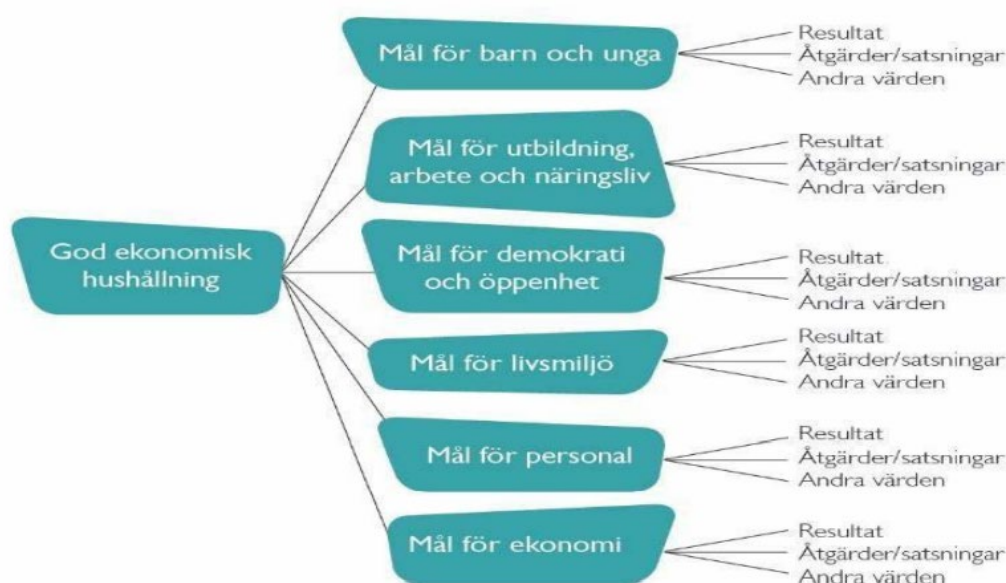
God ekonomisk hushållning

Mål för barn och unga
Resultat
Åtgärder/satsningar
Andra värden

Mål för utbildning, arbete och näringsliv
Resultat
Åtgärder/satsningar
Andra värden

Mål för demokrati och öppenhet
Resultat
Åtgärder/satsningar
Andra värden

Mål för livsmiljö
Resultat
Åtgärder/satsningar
Andra värden

Mål för personal
Resultat
Åtgärder/satsningar
Andra värden

Mål för ekonomi
Resultat
Åtgärder/satsningar
Andra värden